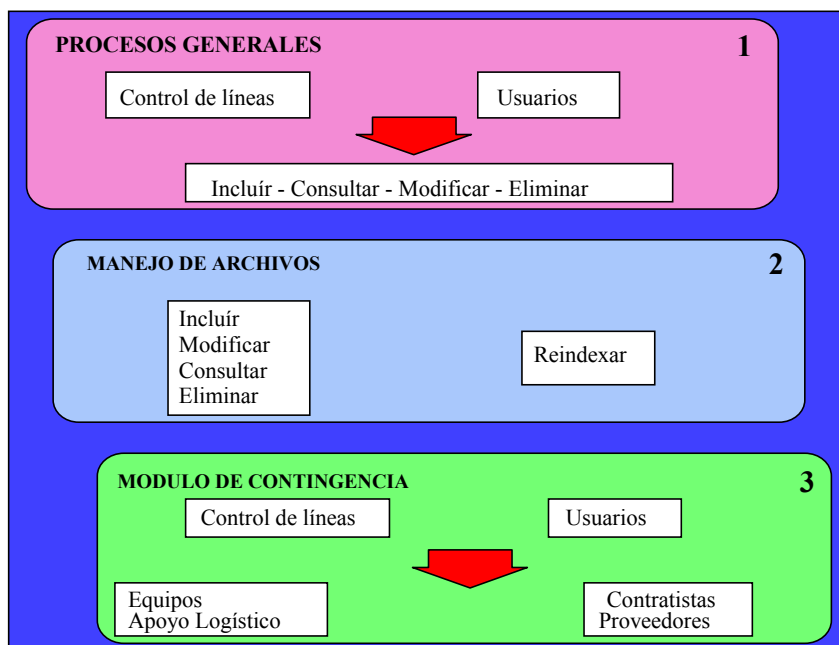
PROCESOS GENERALES

1

Control de líneas

Usuarios

Incluír - Consultar - Modificar - Eliminar

MANEJO DE ARCHIVOS

2

Incluír
Modificar
Consultar
Eliminar

Reindexar

MODULO DE CONTINGENCIA

3

Control de líneas

Usuarios

Equipos
Apoyo Logístico

Contratistas
Proveedores